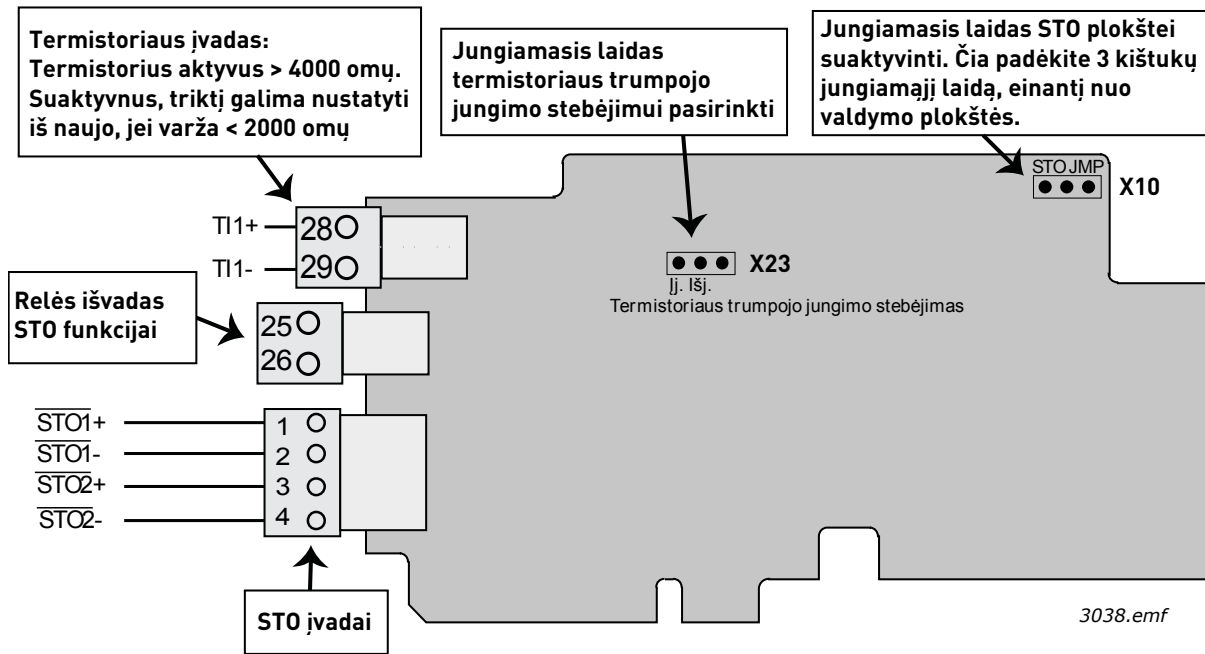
Termistoriaus įvadas:
Termistorius aktyvus > 4000 omų.
Suaktyvnus, triktį galima nustatyti iš naujo, jei varža < 2000 omų

Jungiamasis laidas termistoriaus trumpojo jungimo stebėjimui pasirinkti

Jungiamasis laidas STO plokštei suaktyvinti. Čia padėkite 3 kištukų jungiamąjį laidą, einantį nuo valdymo plokštės.

STO JMP
X10

TI1+ 28
TI1- 29

X23
Įj. Išj.
Termistoriaus trumpojo jungimo stebėjimas

Relės išvadas STO funkcijai

25
26

$\overline{\text{STO1}}$+ 1
$\overline{\text{STO1}}$- 2
$\overline{\text{STO2}}$+ 3
$\overline{\text{STO2}}$- 4

STO įvadai

3038.emf